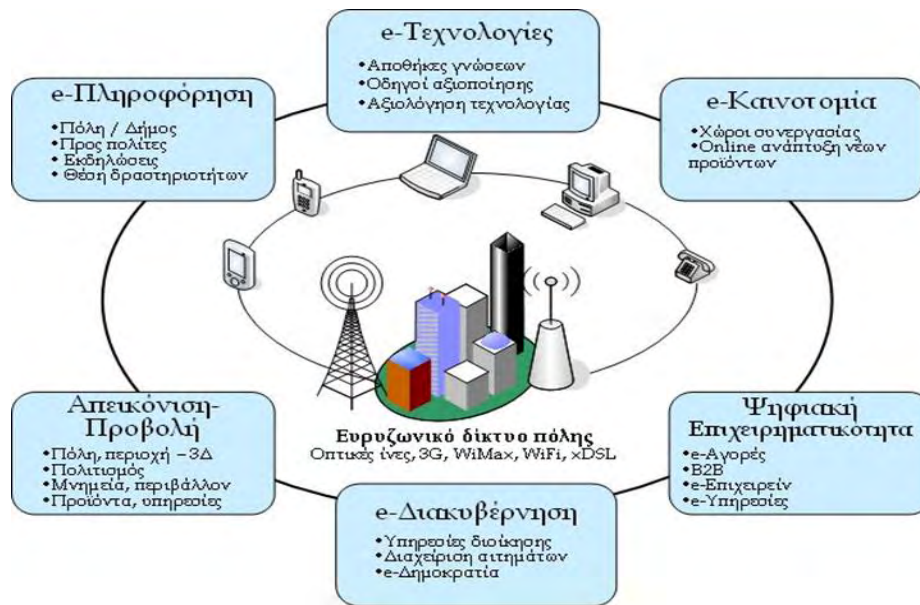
e-Τεχνολογίες
•Αποθήκες γνώσεων
•Οδηγοί αξιοποίησης
•Αξιολόγηση τεχνολογίας

e-Πληροφόρηση
•Πόλη / Δήμος
•Προς πολίτες
•Εκδηλώσεις
•Θέση δραστηριοτήτων

e-Καινοτομία
•Χώροι συνεργασίας
•Online ανάπτυξη νέων προϊόντων

Απεικόνιση-Προβολή
•Πόλη, περιοχή – 3Δ
•Πολιτισμός
•Μνημεία, περιβάλλον
•Προϊόντα, υπηρεσίες

Ευρυζωνικό δίκτυο πόλης
Οπτικές ίνες, 3G, WiMax, WiFi, xDSL

Ψηφιακή Επιχειρηματικότητα
•e-Αγορές
•B2B
•e-Επιχειρείν
•e-Υπηρεσίες

e-Διακυβέρνηση
•Υπηρεσίες διοίκησης
•Διαχείριση αιτημάτων
•e-Δημοκρατία